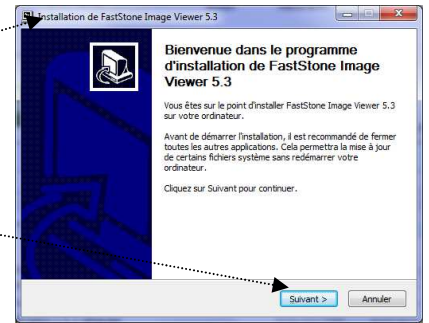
Installation de FastStone Image Viewer 5.3

Bienvenue dans le programme d'installation de FastStone Image Viewer 5.3

Vous êtes sur le point d'installer FastStone Image Viewer 5.3 sur votre ordinateur.

Avant de démarrer l'installation, il est recommandé de fermer toutes les autres applications. Cela permettra la mise à jour de certains fichiers système sans redémarrer votre ordinateur.

Cliquez sur Suivant pour continuer.

Suivant >

Annuler